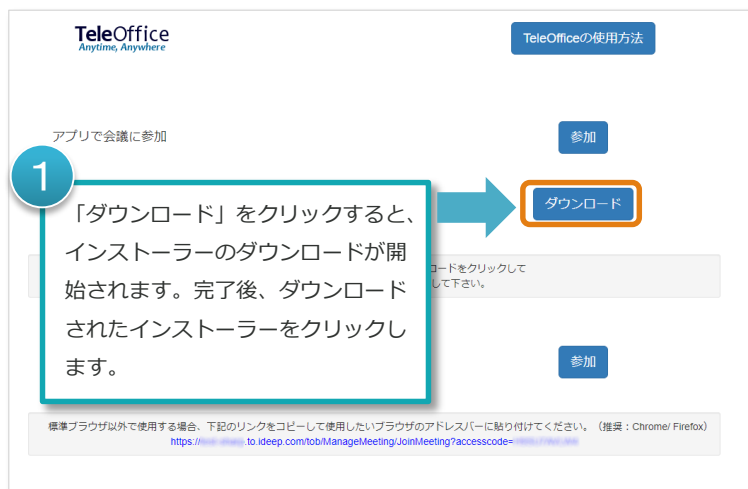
TeleOffice
Anytime, Anywhere

TeleOfficeの使用方法

アプリで会議に参加

参加

1

「ダウンロード」をクリックすると、インストーラーのダウンロードが開始されます。完了後、ダウンロードされたインストーラーをクリックします。

ダウンロード

ロードをクリックして
して下さい。

参加

標準ブラウザ以外で使用する場合、下記のリンクをコピーして使用したいブラウザのアドレスバーに貼り付けてください。（推奨：Chrome/ Firefox）
https://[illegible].to.ideep.com/tob/ManageMeeting/JoinMeeting?accesscode=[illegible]